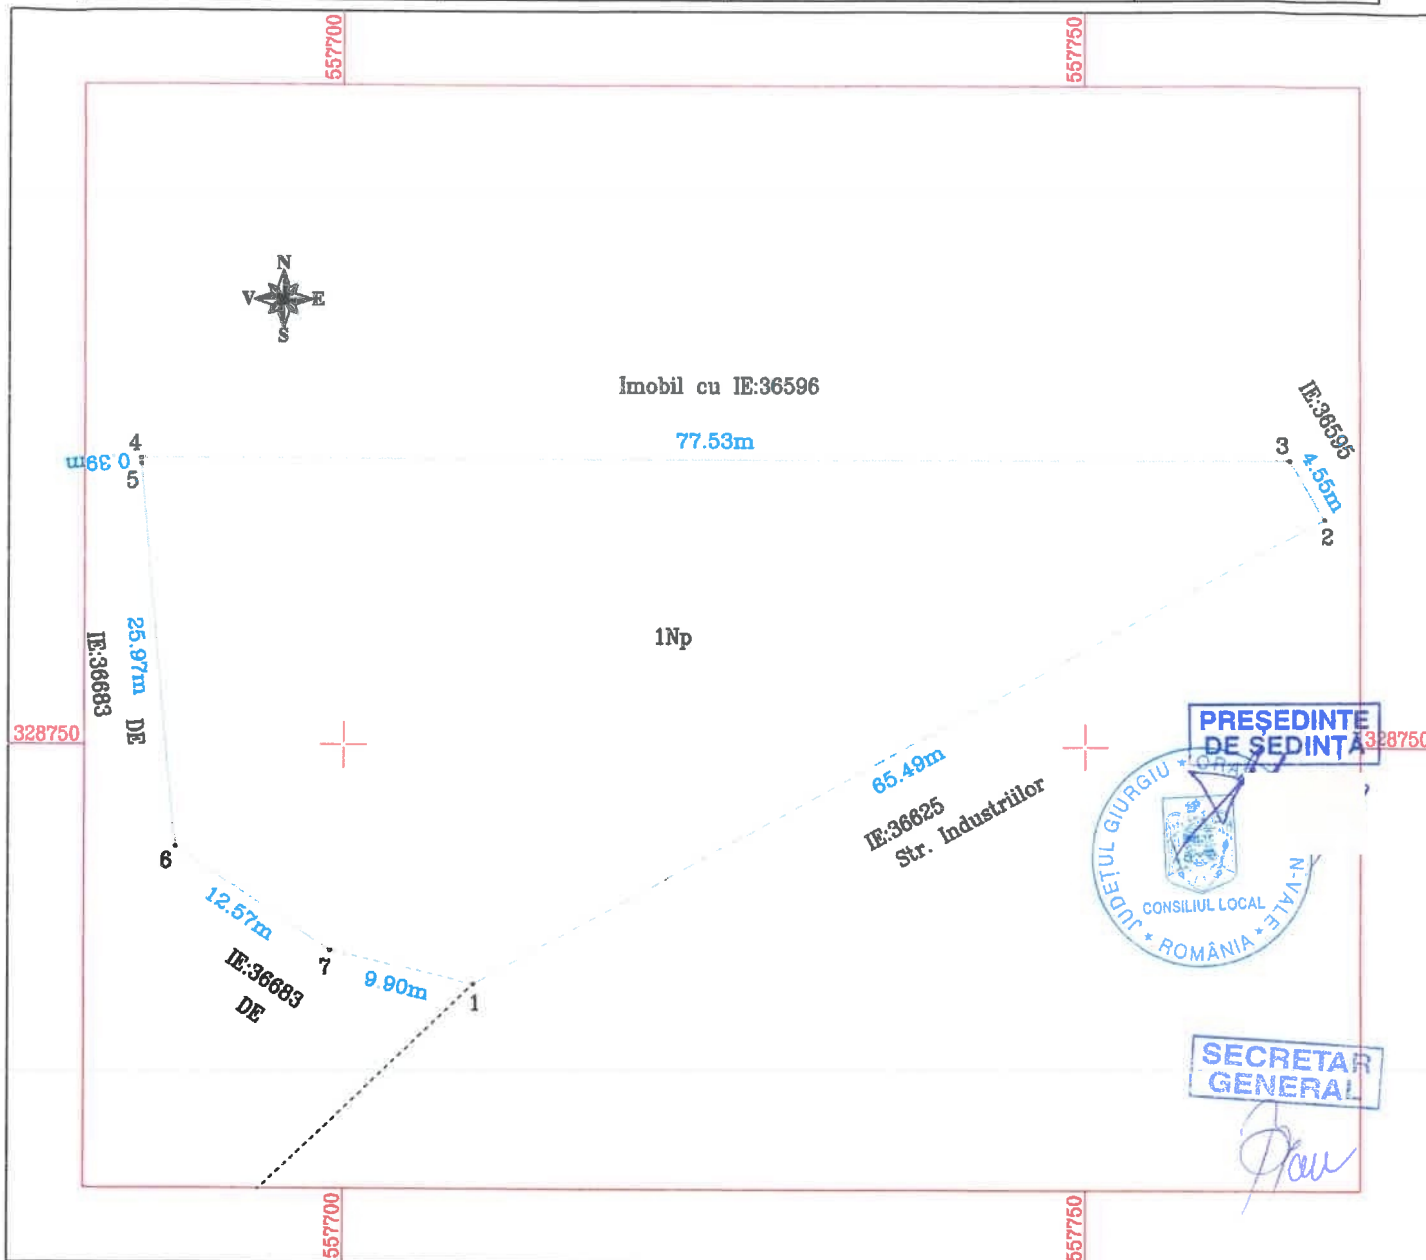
557700
557750
N
V
E
S
Imobil cu IE:36596
IE:36595
4
0.39m
5
77.53m
3
4.55m
2
1Np
25.97m
IE:36683
DE
328750
328750
PREŞEDINTE
DE ŞEDINŢĂ
65.49m
IE:36625
Str. Industriilor
JUDEŢUL GIURGIU * ORAŞ N-VALE
CONSILIUL LOCAL
* ROMÂNIA *
6
12.57m
IE:36683
DE
7
9.90m
1
SECRETAR
GENERAL
557700
557750